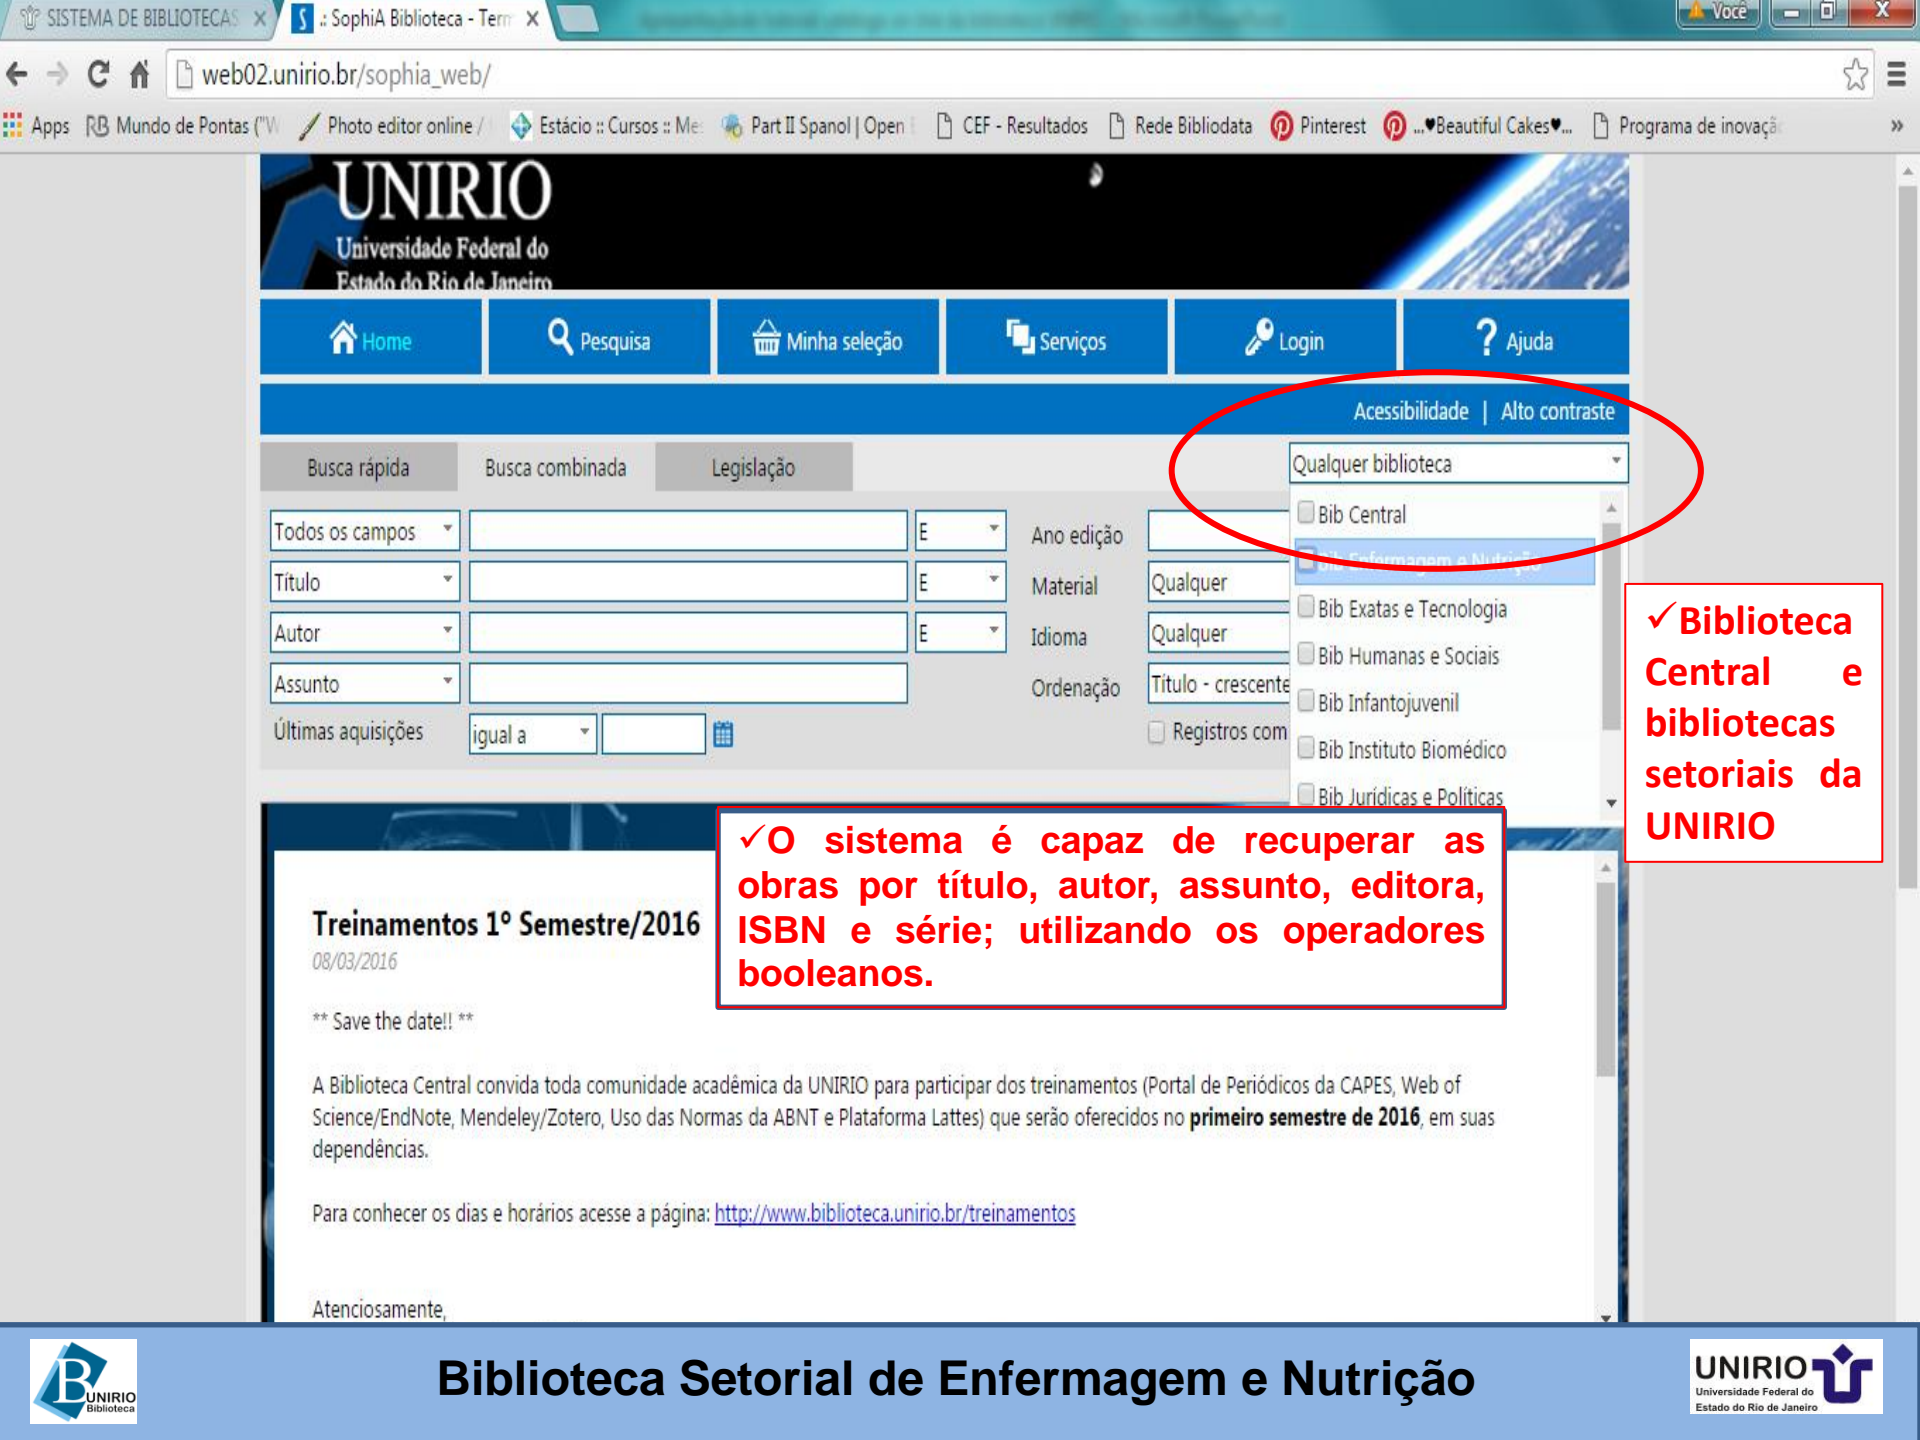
SISTEMA DE BIBLIOTECAS ×
:: SophiA Biblioteca - Term ×
Você
web02.unirio.br/sophia_web/
Apps  Mundo de Pontas ("W  Photo editor online /  Estácio :: Cursos :: Me  Part II Spanol | Open  CEF - Resultados  Rede Bibliodata  Pinterest  ...♥Beautiful Cakes♥...  Programa de inovaçã  »

UNIRIO
Universidade Federal do Estado do Rio de Janeiro

Home  Pesquisa  Minha seleção  Serviços  Login  Ajuda

Acessibilidade | Alto contraste

Busca rápida  Busca combinada  Legislação

Qualquer biblioteca
Bib Central
Bib Enfermagem e Nutrição
Bib Exatas e Tecnologia
Bib Humanas e Sociais
Bib Infantojuvenil
Bib Instituto Biomédico
Bib Jurídicas e Políticas

Todos os campos  E  Ano edição
Título  E  Material  Qualquer
Autor  E  Idioma  Qualquer
Assunto  Ordenação  Título - crescente
Últimas aquisições  igual a  Registros com

✓Biblioteca Central e bibliotecas setoriais da UNIRIO

✓O sistema é capaz de recuperar as obras por título, autor, assunto, editora, ISBN e série; utilizando os operadores booleanos.

Treinamentos 1º Semestre/2016
08/03/2016

** Save the date!! **

A Biblioteca Central convida toda comunidade acadêmica da UNIRIO para participar dos treinamentos (Portal de Periódicos da CAPES, Web of Science/EndNote, Mendeley/Zotero, Uso das Normas da ABNT e Plataforma Lattes) que serão oferecidos no **primeiro semestre de 2016**, em suas dependências.

Para conhecer os dias e horários acesse a página: http://www.biblioteca.unirio.br/treinamentos

Atenciosamente,

UNIRIO Biblioteca
Biblioteca Setorial de Enfermagem e Nutrição
UNIRIO Universidade Federal do Estado do Rio de Janeiro